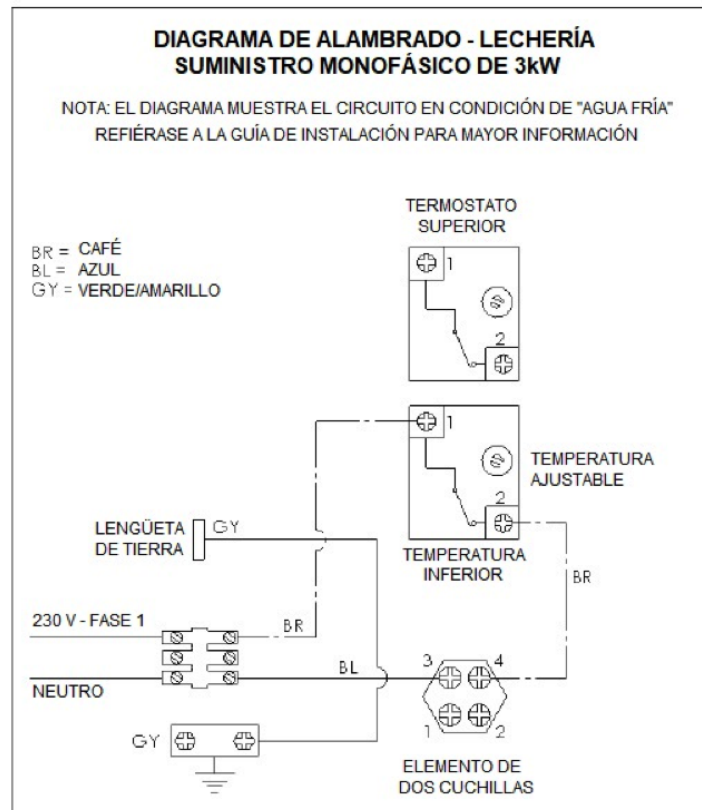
DIAGRAMA DE ALAMBRADO - LECHERÍA
SUMINISTRO MONOFÁSICO DE 3kW

NOTA: EL DIAGRAMA MUESTRA EL CIRCUITO EN CONDICIÓN DE "AGUA FRÍA"
REFIÉRASE A LA GUÍA DE INSTALACIÓN PARA MAYOR INFORMACIÓN

BR = CAFÉ
BL = AZUL
GY = VERDE/AMARILLO

TERMOSTATO
SUPERIOR

1

2

1

TEMPERATURA
AJUSTABLE

2

LENGÜETA
DE TIERRA

GY

TEMPERATURA
INFERIOR

BR

230 V - FASE 1

BR

BL

3

4

NEUTRO

1

2

GY

ELEMENTO DE
DOS CUCHILLAS